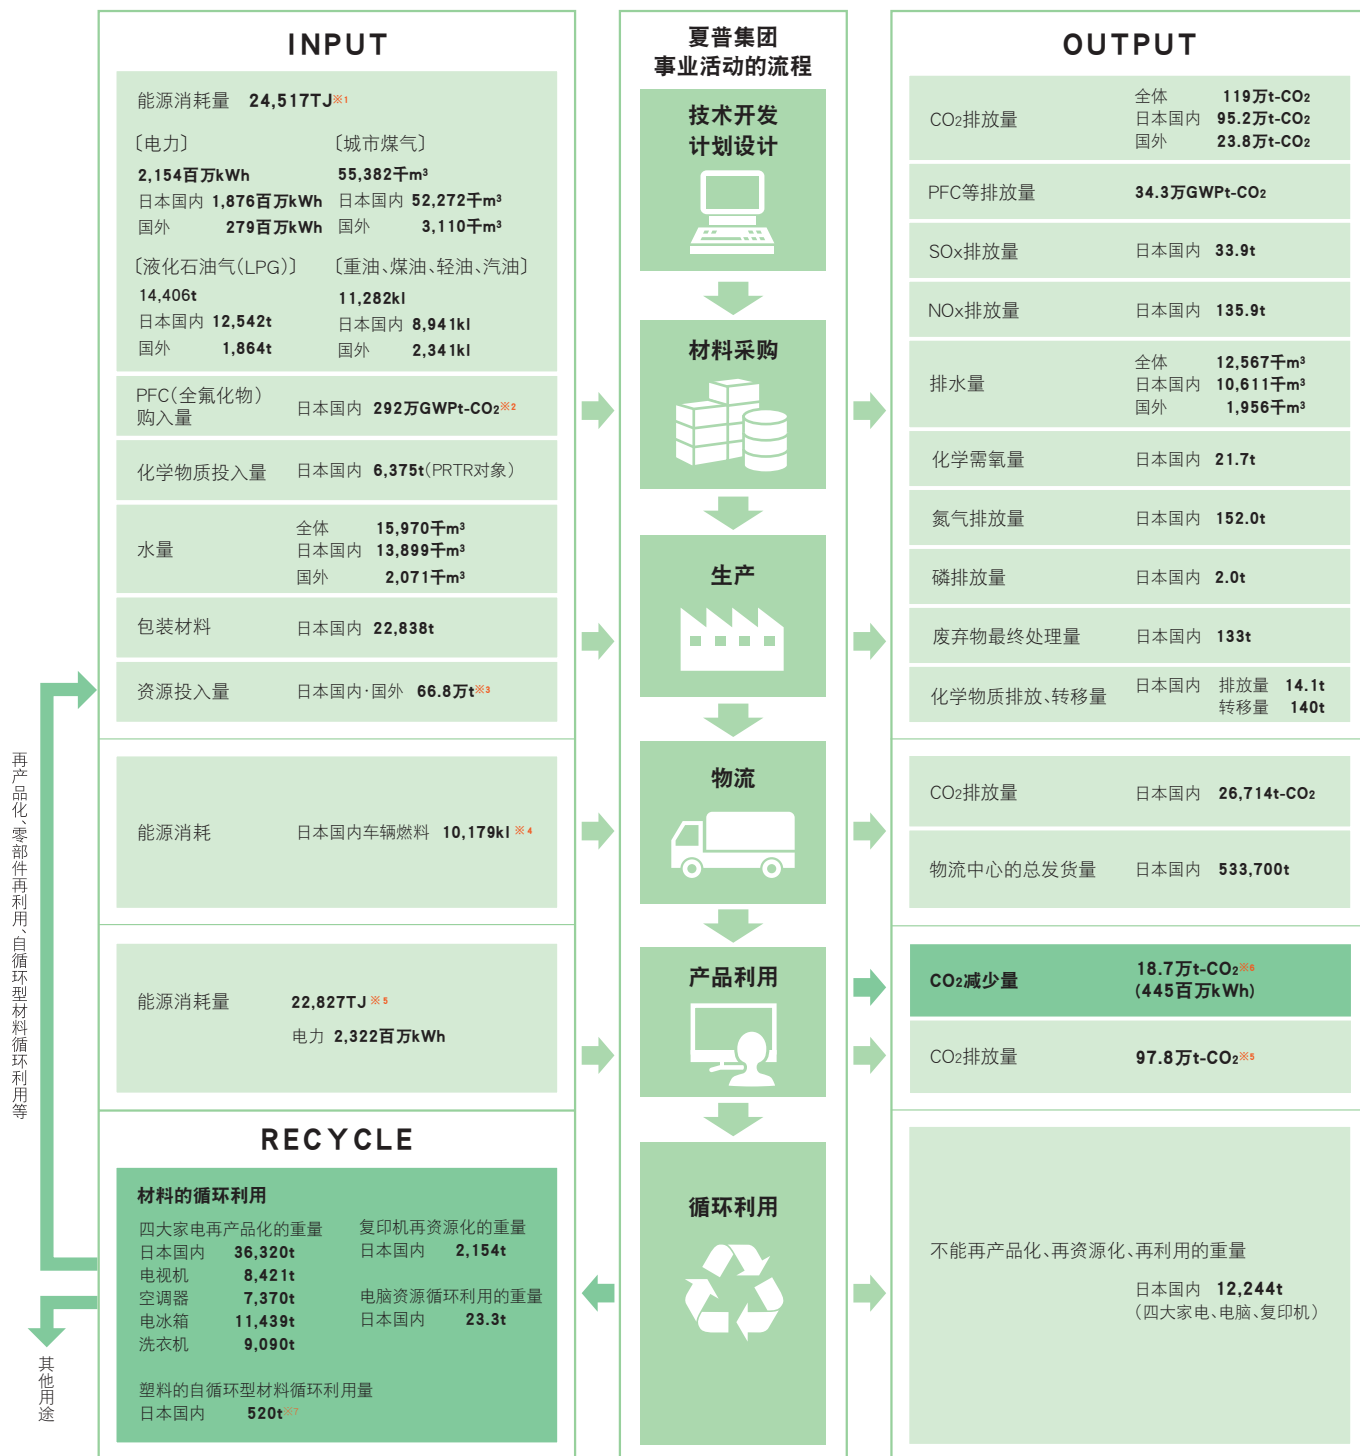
INPUT

能源消耗量 24,517TJ※1

〔电力〕
2,154百万kWh
日本国内 1,876百万kWh
国外 279百万kWh

〔城市煤气〕
55,382千m³
日本国内 52,272千m³
国外 3,110千m³

〔液化石油气(LPG)〕
14,406t
日本国内 12,542t
国外 1,864t

〔重油、煤油、轻油、汽油〕
11,282kl
日本国内 8,941kl
国外 2,341kl

PFC(全氟化物)购入量 日本国内 292万GWPt-CO₂※2

化学物质投入量 日本国内 6,375t(PRTR对象)

水量 全体 15,970千m³ 日本国内 13,899千m³ 国外 2,071千m³

包装材料 日本国内 22,838t

资源投入量 日本国内·国外 66.8万t※3

能源消耗 日本国内车辆燃料 10,179kl ※4

能源消耗量 22,827TJ ※5
电力 2,322百万kWh

RECYCLE

材料的循环利用

四大家电再产品化的重量
日本国内 36,320t
电视机 8,421t
空调器 7,370t
电冰箱 11,439t
洗衣机 9,090t

复印机再资源化的重量
日本国内 2,154t

电脑资源循环利用的重量
日本国内 23.3t

塑料的自循环型材料循环利用量
日本国内 520t※7

再产品化、零部件再利用、自循环型材料循环利用等

其他用途

夏普集团
事业活动的流程

技术开发
计划设计

材料采购

生产

物流

产品利用

循环利用

OUTPUT

CO₂排放量 全体 119万t-CO₂ 日本国内 95.2万t-CO₂ 国外 23.8万t-CO₂

PFC等排放量 34.3万GWPt-CO₂

SOx排放量 日本国内 33.9t

NOx排放量 日本国内 135.9t

排水量 全体 12,567千m³ 日本国内 10,611千m³ 国外 1,956千m³

化学需氧量 日本国内 21.7t

氮气排放量 日本国内 152.0t

磷排放量 日本国内 2.0t

废弃物最终处理量 日本国内 133t

化学物质排放、转移量 日本国内 排放量 14.1t 转移量 140t

CO₂排放量 日本国内 26,714t-CO₂

物流中心的总发货量 日本国内 533,700t

CO₂减少量 18.7万t-CO₂※6 (445百万kWh)

CO₂排放量 97.8万t-CO₂※5

不能再产品化、再资源化、再利用的重量

日本国内 12,244t
(四大家电、电脑、复印机)